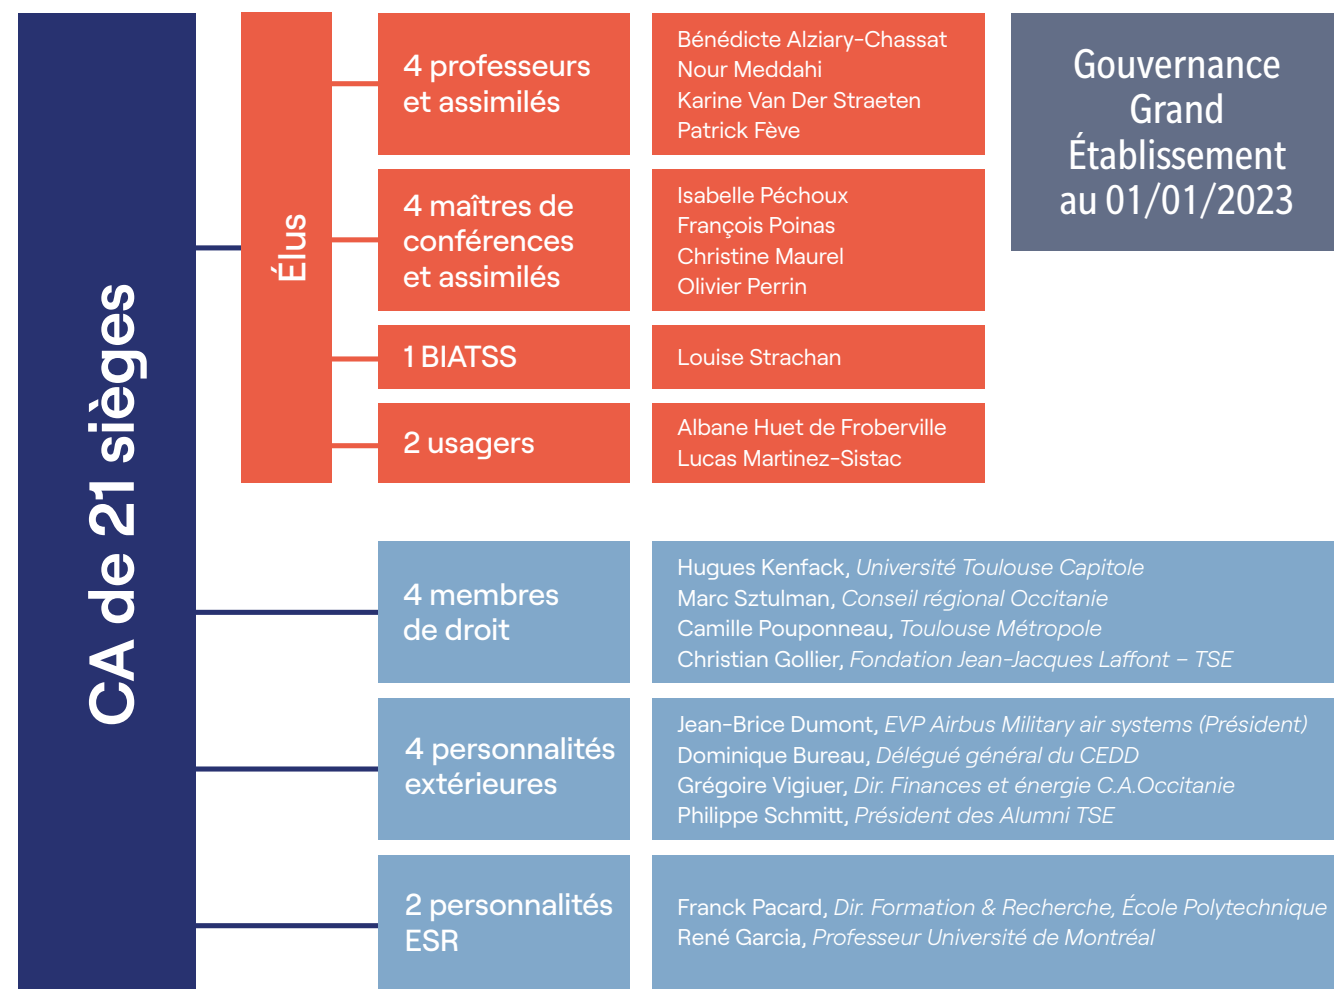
CA de 21 sièges

Élus

4 professeurs et assimilés

Bénédicte Alziary-Chassat
Nour Meddahi
Karine Van Der Straeten
Patrick Fève

Gouvernance Grand Établissement au 01/01/2023

4 maîtres de conférences et assimilés

Isabelle Péchoux
François Poinas
Christine Maurel
Olivier Perrin

1 BIATSS

Louise Strachan

2 usagers

Albane Huet de Froberville
Lucas Martinez-Sistac

4 membres de droit

Hugues Kenfack, *Université Toulouse Capitole*
Marc Sztulman, *Conseil régional Occitanie*
Camille Pouponneau, *Toulouse Métropole*
Christian Gollier, *Fondation Jean-Jacques Laffont – TSE*

4 personnalités extérieures

Jean-Brice Dumont, *EVP Airbus Military air systems (Président)*
Dominique Bureau, *Délégué général du CEDD*
Grégoire Vigiuer, *Dir. Finances et énergie C.A.Occitanie*
Philippe Schmitt, *Président des Alumni TSE*

2 personnalités ESR

Franck Pacard, *Dir. Formation & Recherche, École Polytechnique*
René Garcia, *Professeur Université de Montréal*